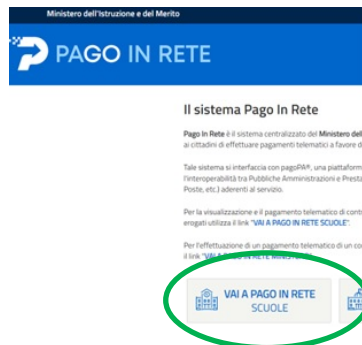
Ministero dell'Istruzione e del Merito

PAGO IN RETE

Il sistema Pago In Rete

Pago In Rete è il sistema centralizzato del Ministero del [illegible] ai cittadini di effettuare pagamenti telematici a favore d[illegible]

Tale sistema si interfaccia con pagoPA®, una piattaform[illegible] l'interoperabilità tra Pubbliche Amministrazioni e Presta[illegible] Poste, etc.) aderenti al servizio.

Per la visualizzazione e il pagamento telematico di cont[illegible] erogati utilizza il link "VAI A PAGO IN RETE SCUOLE".

Per l'effettuazione di un pagamento telematico di un co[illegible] il link "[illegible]

VAI A PAGO IN RETE SCUOLE